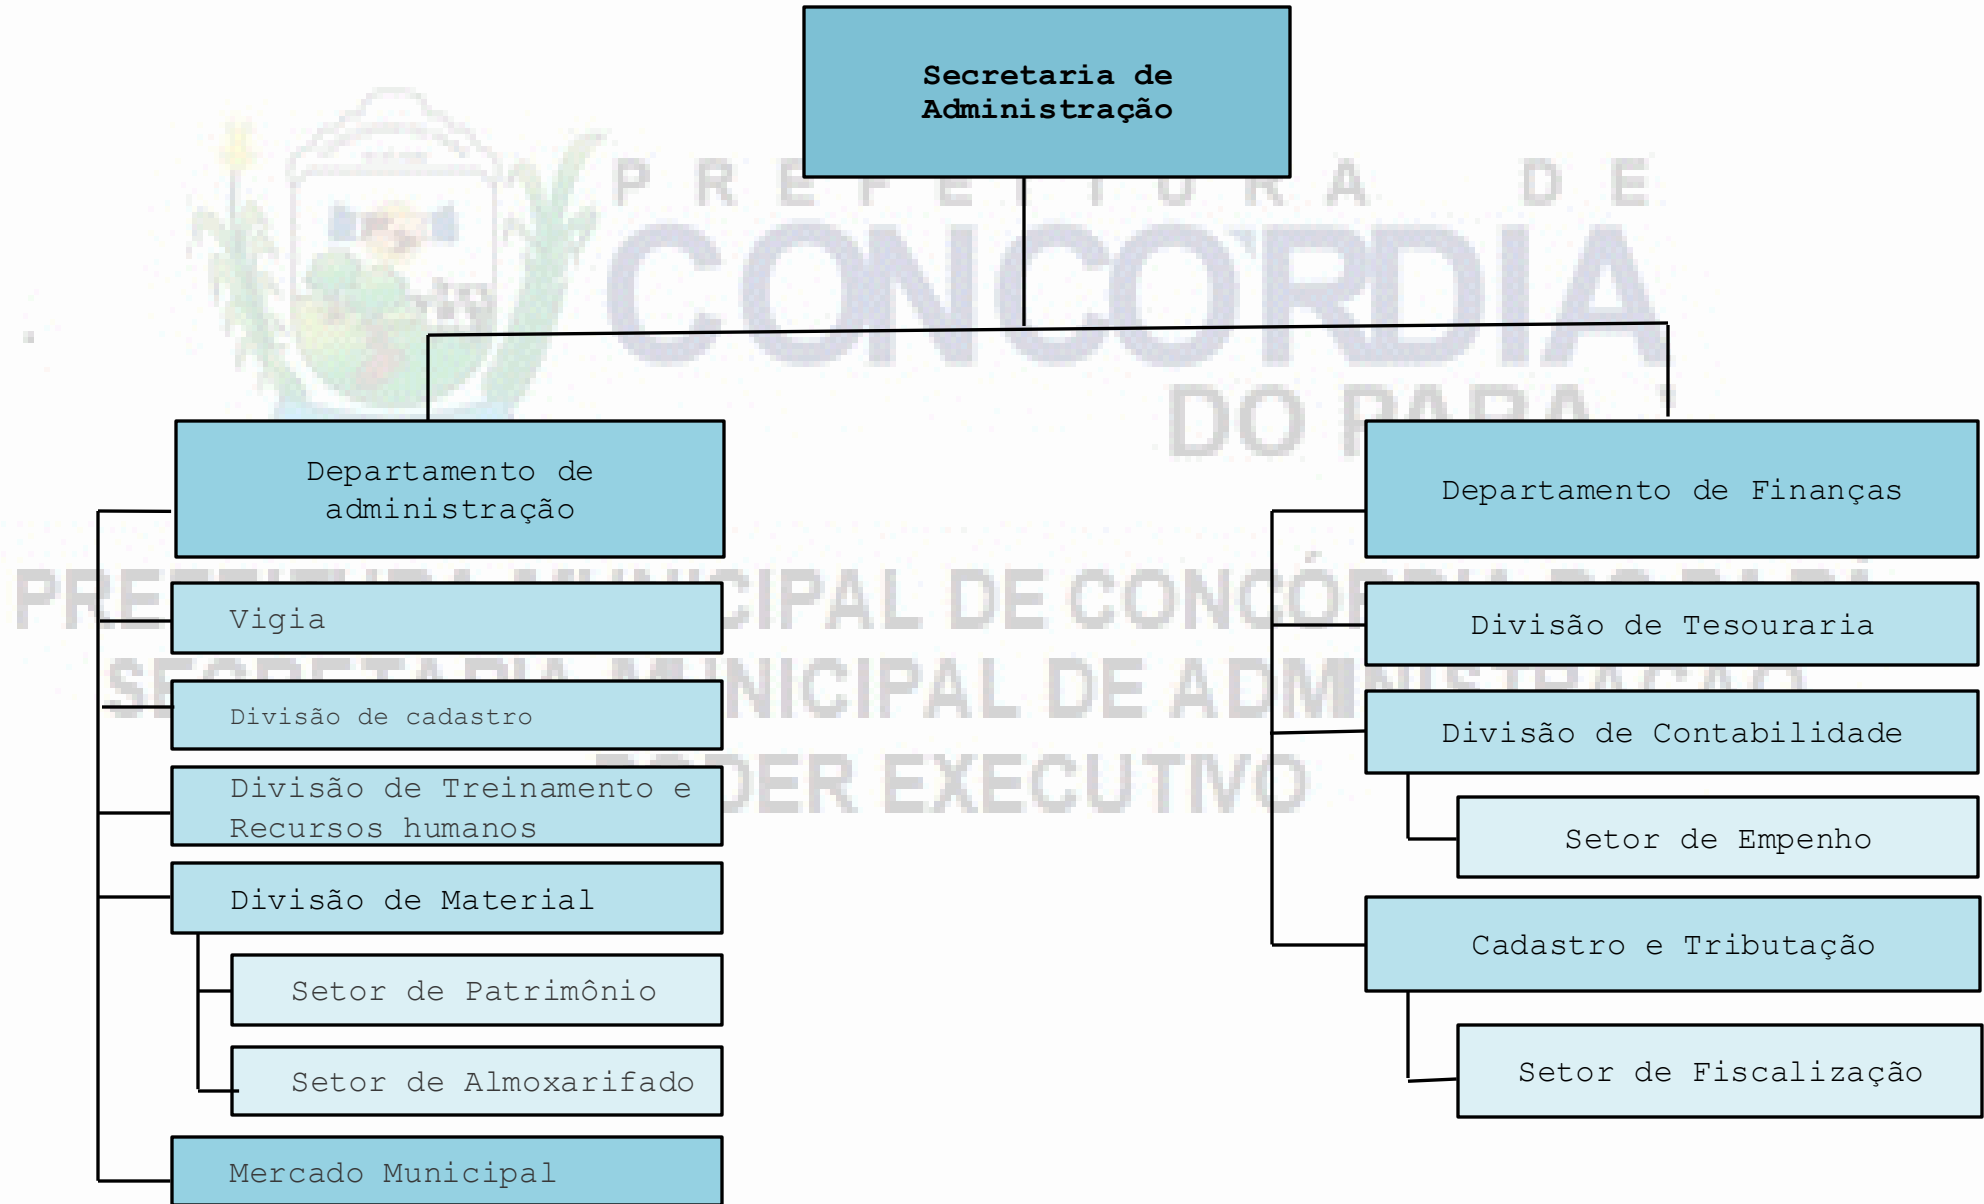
Secretaria de Administração

PREFEITURA DE CONCORDIA DO PARÁ

Departamento de administração

Vigia

Divisão de cadastro

Divisão de Treinamento e Recursos humanos

Divisão de Material

Setor de Patrimônio

Setor de Almoxarifado

Mercado Municipal

Departamento de Finanças

Divisão de Tesouraria

Divisão de Contabilidade

Setor de Empenho

Cadastro e Tributação

Setor de Fiscalização

PREFEITURA MUNICIPAL DE CONCÓRDIA DO PARÁ
SECRETARIA MUNICIPAL DE ADMINISTRAÇÃO
PODER EXECUTIVO